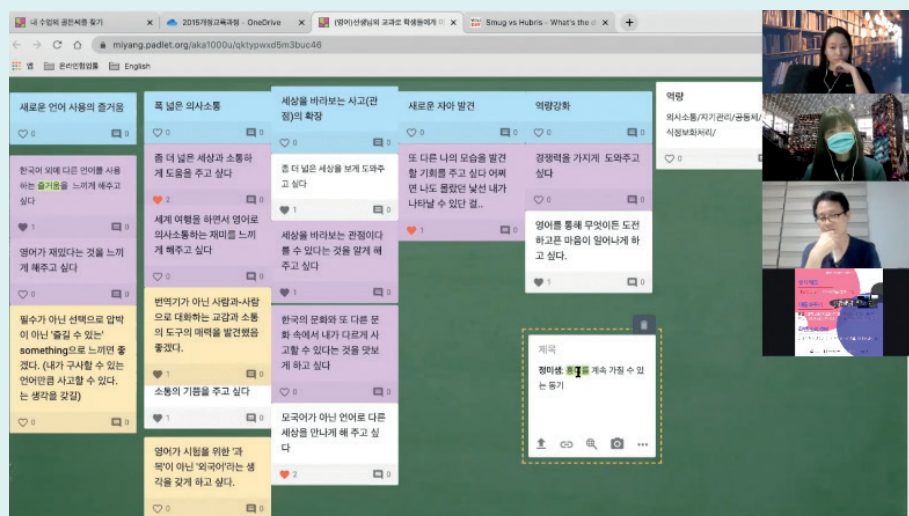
내 수업의 끝판쌤을 찾기 | 2015개정교육과정 - OneDrive | (영어)선생님의 교과로 학생들에게 ... | Smug vs Hubris - What's the ... | +

miyang.padlet.org/aka1000u/qktypwxd5m3buc46

앱 | 온라인협업툴 | English

새로운 언어 사용의 즐거움

0 | 0

한국어 외에 다른 언어를 사용하는 즐거움을 느끼게 해주고 싶다

1 | 0

영어가 재밌다는 것을 느끼게 해주고 싶다

0 | 0

필수가 아닌 선택으로 압박이 아닌 '즐길 수 있는' something으로 느끼면 좋겠다. (내가 구사할 수 있는 언어만큼 사고할 수 있다는 생각을 갖길)

0 | 0

폭 넓은 의사소통

0 | 0

좀 더 넓은 세상과 소통하게 도움을 주고 싶다

2 | 0

세계 여행을 하면서 영어로 의사소통하는 재미를 느끼게 해주고 싶다

0 | 0

번역기가 아닌 사람과-사람으로 대화하는 고급과 소통의 도구의 매력을 발견했음 좋겠다.

1 | 0

소통의 기쁨을 주고 싶다

1 | 0

영어가 시험을 위한 '과목'이 아닌 '외국어'라는 생각을 갖게 하고 싶다.

0 | 0

세상을 바라보는 사고(관점)의 확장

0 | 0

좀 더 넓은 세상을 보게 도와주고 싶다

1 | 0

세상을 바라보는 관점이다를 수 있다는 것을 알게 해주고 싶다

1 | 0

한국의 문화와 또 다른 문화 속에서 내가 다르게 사고할 수 있다는 것을 맛보게 하고 싶다

0 | 0

모국어가 아닌 언어로 다른 세상을 만나게 해 주고 싶다

2 | 0

새로운 자아 발견

0 | 0

또 다른 나의 모습을 발견할 기회를 주고 싶다 어쩌면 나도 몰랐던 낯선 내가 나타날 수 있단 걸..

1 | 0

역량강화

0 | 0

경쟁력을 가지게 도와주고 싶다

0 | 0

영어를 통해 무엇이든 도전하고픈 마음이 일어나게 하고 싶다.

1 | 0

제목

정미쌤: 흥미를 계속 가질 수 있는 동기

역량

의사소통/자기관리/공동체/식정보화처리/

0 | 0